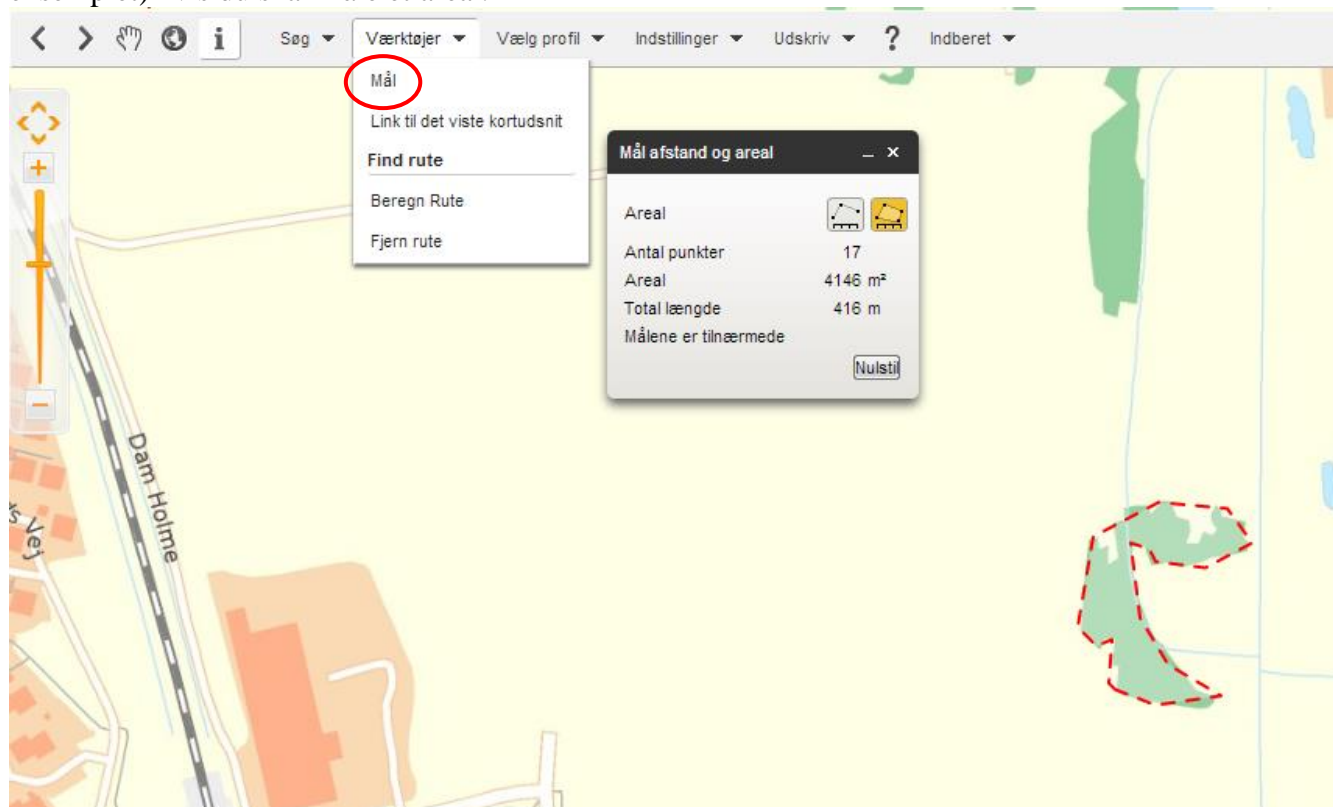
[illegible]

Søg ▾ Værktøjer ▾ Vælg profil ▾ Indstillinger ▾ Udskriv ▾ ? Indberet ▾

Mål
Link til det viste kortudsnit
Find rute
Beregn Rute
Fjern rute

Mål afstand og areal _ ×

| Areal | |
|---|---|
| Antal punkter | 17 |
| Areal | 4146 m² |
| Total længde | 416 m |

Målene er tilnærmede
Nulstil

+
−

Dam Holme
s Vej